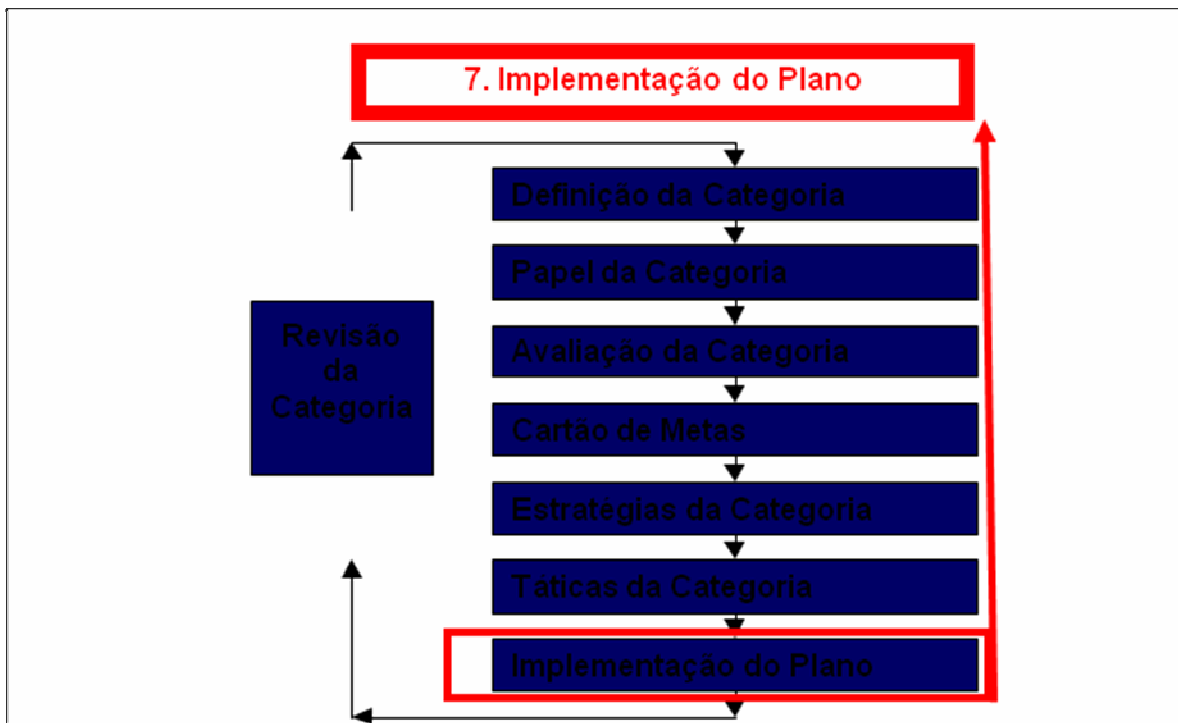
7. Implementação do Plano

Definição da Categoria

Papel da Categoria

Avaliação da Categoria

Cartão de Metas

Estratégias da Categoria

Táticas da Categoria

Implementação do Plano

Revisão da Categoria